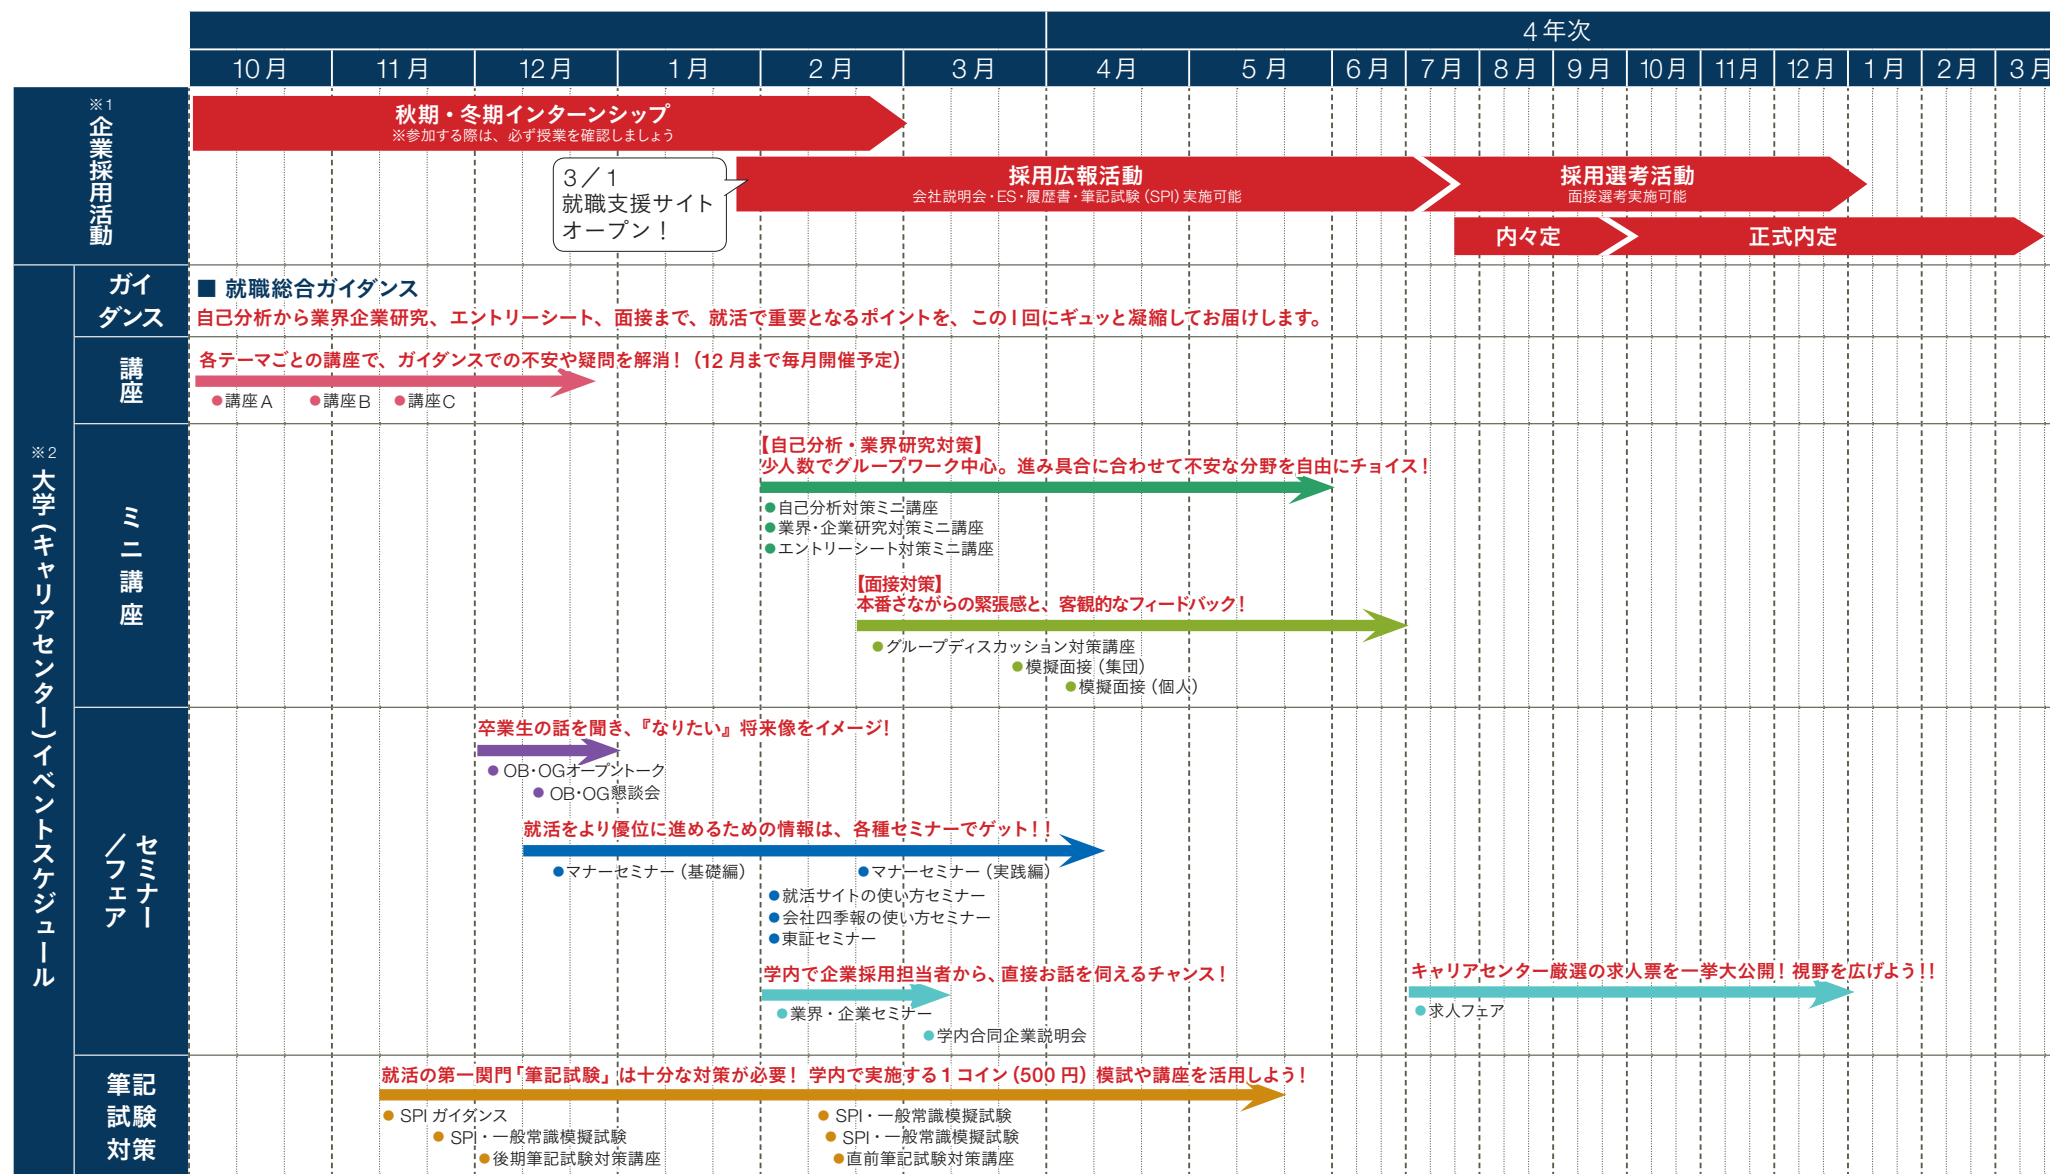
4年次

10月 11月 12月 1月 2月 3月 4月 5月 6月 7月 8月 9月 10月 11月 12月 1月 2月 3月

※1 企業採用活動

秋期・冬期インターンシップ
※参加する際は、必ず授業を確認しましょう

3／1
就職支援サイト
オープン！

採用広報活動
会社説明会・ES・履歴書・筆記試験（SPI）実施可能

採用選考活動
面接選考実施可能

内々定

正式内定

※2 大学（キャリアセンター）イベントスケジュール

ガイダンス

■ 就職総合ガイダンス
自己分析から業界企業研究、エントリーシート、面接まで、就活で重要となるポイントを、この1回にギュッと凝縮してお届けします。

講座

各テーマごとの講座で、ガイダンスでの不安や疑問を解消！（12月まで毎月開催予定）
●講座A ●講座B ●講座C

ミニ講座

【自己分析・業界研究対策】
少人数でグループワーク中心。進み具合に合わせて不安な分野を自由にチョイス！
●自己分析対策ミニ講座
●業界・企業研究対策ミニ講座
●エントリーシート対策ミニ講座

【面接対策】
本番さながらの緊張感と、客観的なフィードバック！
●グループディスカッション対策講座
●模擬面接（集団）
●模擬面接（個人）

セミナー／フェア

卒業生の話を聞き、『なりたい』将来像をイメージ！
● OB・OGオープントーク
● OB・OG懇談会

就活をより優位に進めるための情報は、各種セミナーでゲット！！
●マナーセミナー（基礎編）
●マナーセミナー（実践編）
●就活サイトの使い方セミナー
●会社四季報の使い方セミナー
●東証セミナー

学内で企業採用担当者から、直接お話を伺えるチャンス！
●業界・企業セミナー
●学内合同企業説明会

キャリアセンター厳選の求人票を一挙大公開！視野を広げよう！！
●求人フェア

筆記試験対策

就活の第一関門「筆記試験」は十分な対策が必要！ 学内で実施する1コイン（500円）模試や講座を活用しよう！
● SPI ガイダンス
● SPI・一般常識模擬試験
●後期筆記試験対策講座
● SPI・一般常識模擬試験
● SPI・一般常識模擬試験
●直前筆記試験対策講座